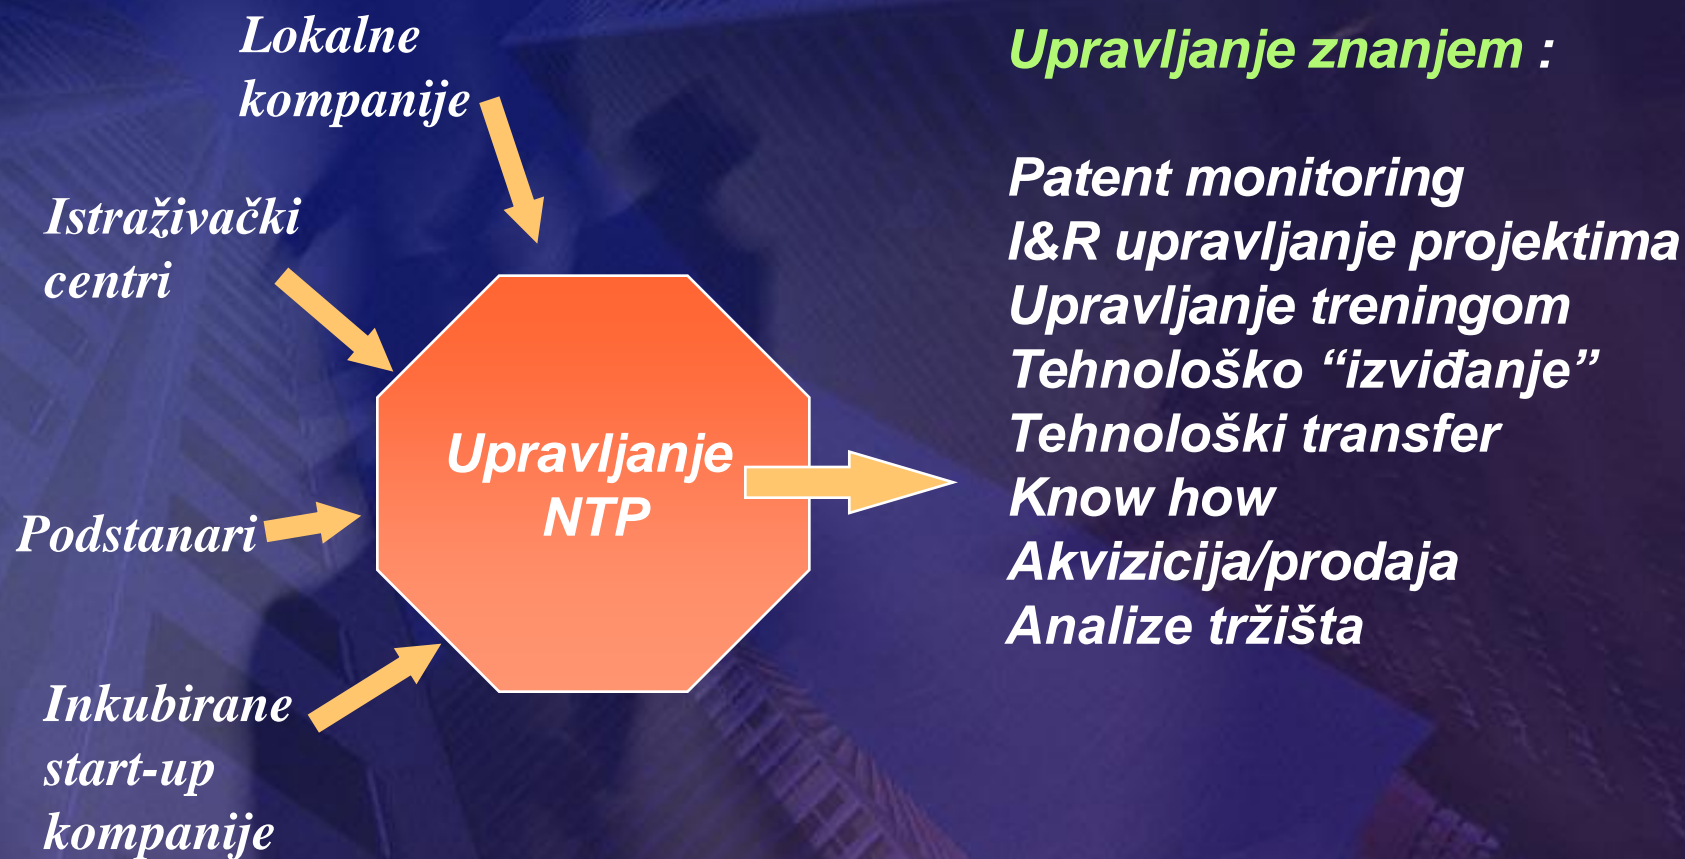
Lokalne kompanije

Istraživački centri

Podstanari

Inkubirane start-up kompanije

Upravljanje NTP

Upravljanje znanjem :

Patent monitoring
I&R upravljanje projektima
Upravljanje treningom
Tehnološko “izviđanje”
Tehnološki transfer
Know how
Akvizicija/prodaja
Analize tržišta